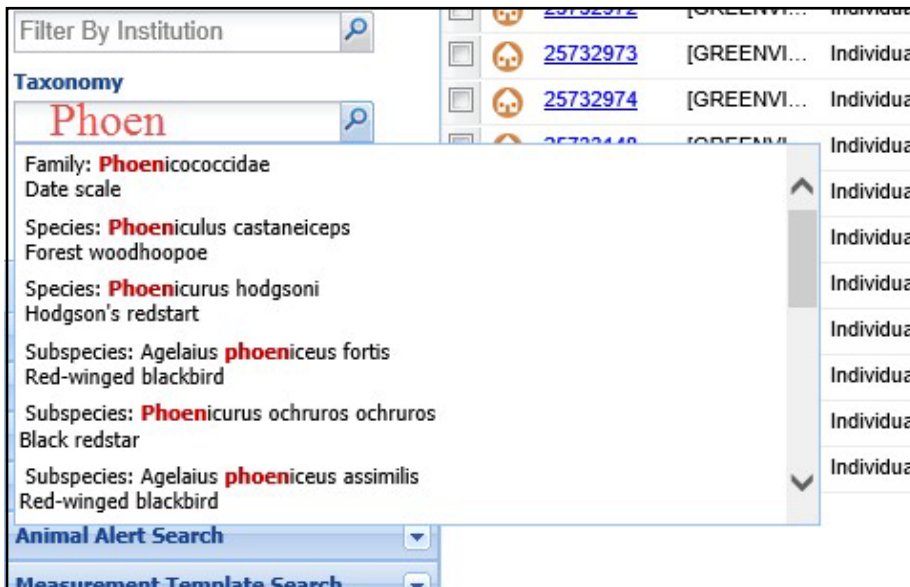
Filter By Institution

Taxonomy

Phoen

Family: Phoenicococcidae
Date scale

Species: Phoeniculus castaneiceps
Forest woodhoopoe

Species: Phoenicurus hodgsoni
Hodgson's redstart

Subspecies: Agelaius phoeniceus fortis
Red-winged blackbird

Subspecies: Phoenicurus ochruros ochruros
Black redstar

Subspecies: Agelaius phoeniceus assimilis
Red-winged blackbird

Animal Alert Search

Measurement Template Search

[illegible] | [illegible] | Individua
25732973 | [GREENVI... | Individua
25732974 | [GREENVI... | Individua
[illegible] | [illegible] | Individua
Individua
Individua
Individua
Individua
Individua
Individua
Individua